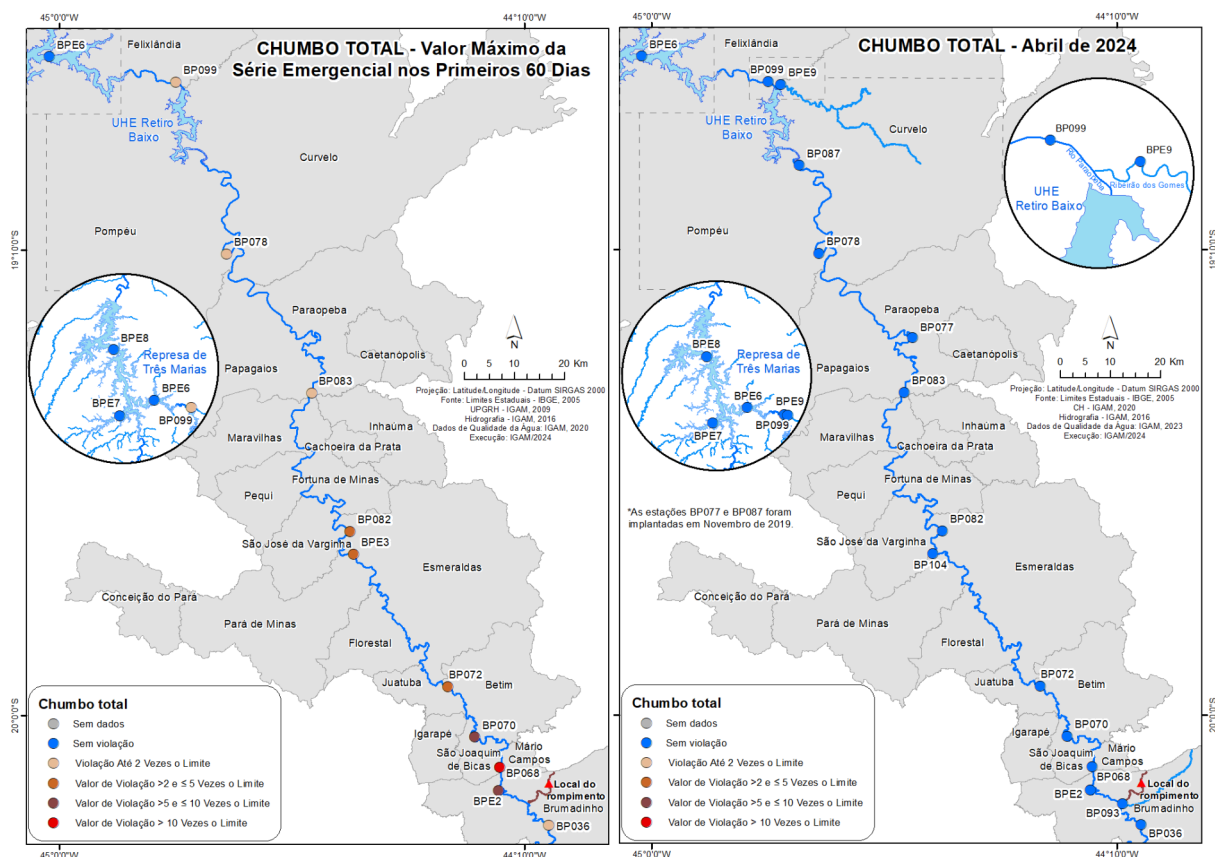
45°0'0"W
44°10'0"W

CHUMBO TOTAL - Valor Máximo da Série Emergencial nos Primeiros 60 Dias

BPE6
Felixlândia
BP099
UHE Retiro Baixo
Curvelo
Pompéu
BP078
19°10'0"S
Paraopeba
Caetanópolis
BPE8
Represa de Três Marias
BPE6
BPE7
BP099
Papagaios
BP083
Inhaúma
Maravilhas
Cachoeira da Prata
Fortuna de Minas
Pequi
BP082
São José da Varginha
BPE3
Esmeraldas
Conceição do Pará
Pará de Minas
Florestal
Juatuba
BP072
Betim
Igarapé
BP070
São Joaquim de Bicas
Mário Campos
BP068
Local do rompimento
BPE2
Brumadinho
BP036
20°10'0"S

N
0 5 10 20 Km
Projeção: Latitude/Longitude - Datum SIRGAS 2000
Fonte: Limites Estaduais - IBGE, 2005
UPGRH - IGAM, 2009
Hidrografia - IGAM, 2016
Dados de Qualidade da Água: IGAM, 2020
Execução: IGAM/2024

Chumbo total
Sem dados
Sem violação
Violação Até 2 Vezes o Limite
Valor de Violação >2 e ≤ 5 Vezes o Limite
Valor de Violação >5 e ≤ 10 Vezes o Limite
Valor de Violação > 10 Vezes o Limite

45°0'0"W
44°10'0"W

CHUMBO TOTAL - Abril de 2024

BPE6
Felixlândia
BP099
BPE9
UHE Retiro Baixo
Curvelo
BP099
BPE9
Rio Paraopeba
Ribeirão dos Gomes
UHE Retiro Baixo
BP087
Pompéu
BP078
19°10'0"S
Paraopeba
BP077
Caetanópolis
BPE8
Represa de Três Marias
BPE6
BPE9
BPE7
BP099
Papagaios
BP083
Inhaúma
Maravilhas
Cachoeira da Prata
Fortuna de Minas
Pequi
*As estações BP077 e BP087 foram implantadas em Novembro de 2019.
BP082
São José da Varginha
BP104
Esmeraldas
Conceição do Pará
Pará de Minas
Florestal
Juatuba
BP072
Betim
Igarapé
BP070
São Joaquim de Bicas
Mário Campos
BP068
Local do rompimento
BPE2
Brumadinho
BP093
BP036
20°10'0"S

N
0 5 10 20 Km
Projeção: Latitude/Longitude - Datum SIRGAS 2000
Fonte: Limites Estaduais - IBGE, 2005
CH - IGAM, 2020
Hidrografia - IGAM, 2016
Dados de Qualidade da Água: IGAM, 2023
Execução: IGAM/2024

Chumbo total
Sem dados
Sem violação
Violação Até 2 Vezes o Limite
Valor de Violação >2 e ≤ 5 Vezes o Limite
Valor de Violação >5 e ≤ 10 Vezes o Limite
Valor de Violação > 10 Vezes o Limite